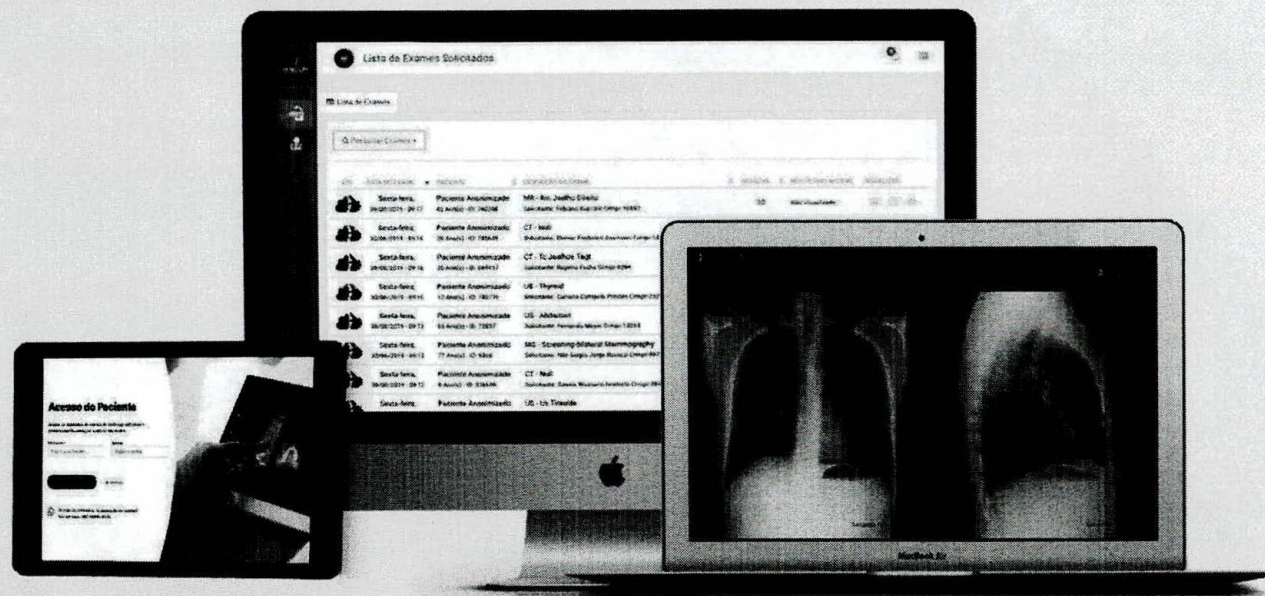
Lista de Exames Solicitados

Lista de Exames

Pesquisar Exames

DATA REALIZADA | PACIENTE | DESCRIÇÃO EXAME | SESSÕES | RESULTADO EXAME

Sexta-feira, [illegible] | Paciente Anonimizado | MR - Rm Joelho Direito | | 00 | Não Visualizado
Sexta-feira, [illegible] | Paciente Anonimizado | CT - Neck
Sexta-feira, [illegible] | Paciente Anonimizado | CT - Tc Joelhos Tagt
Sexta-feira, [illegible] | Paciente Anonimizado | US - Thyroid
Sexta-feira, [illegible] | Paciente Anonimizado | US - Abdomen
Sexta-feira, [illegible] | Paciente Anonimizado | MG - Screening Bilateral Mammography
Sexta-feira, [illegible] | Paciente Anonimizado | CT - Neck
Sexta-feira, | Paciente Anonimizado | US - Us Tireoide

Acesso do Paciente

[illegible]

MacBook Air